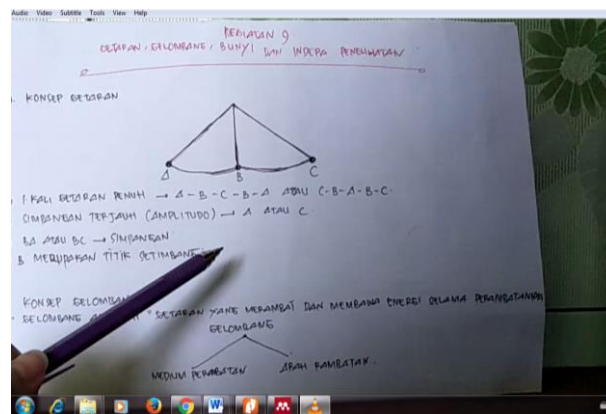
Audio Video Subtitle Tools View Help

KEGIATAN 9
GETARAN, GELOMBANG, BUNYI DAN INDERA PENDENGARAN

. KONSEP GETARAN

A B C

1 KALI GETARAN PENUH → A - B - C - B - A ATAU C - B - A - B - C
SIMPANGAN TERJAUH (AMPLITUDO) → A ATAU C
BA ATAU BC → SIMPANGAN
B MERUPAKAN TITIK SETIMBANG

KONSEP GELOMBANG
. GELOMBANG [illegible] GETARAN YANG MERAMBAT DAN MEMBAWA ENERGI SELAMA PERAMBATANNYA

GELOMBANG
MEDIUM PERAMBATAN ARAH RAMBATAN